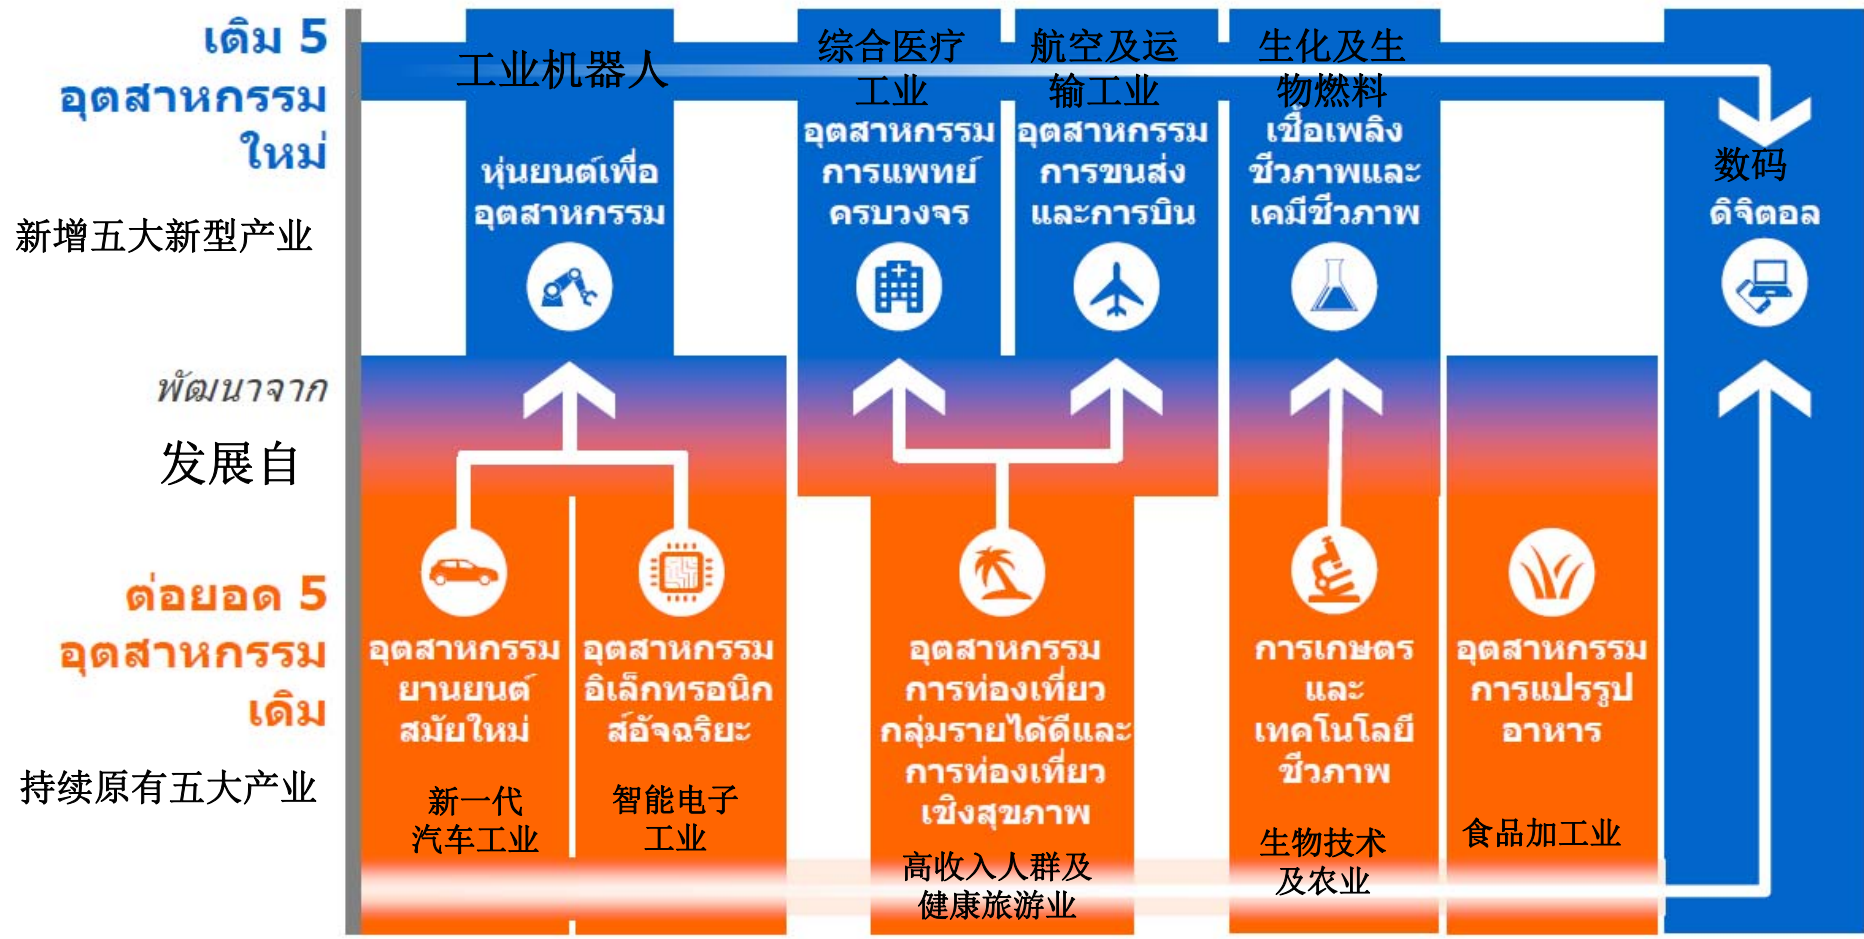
เติม 5 อุตสาหกรรมใหม่

新增五大新型产业

工业机器人

หุ่นยนต์เพื่ออุตสาหกรรม

综合医疗工业

อุตสาหกรรมการแพทย์ครบวงจร

航空及运输工业

อุตสาหกรรมการขนส่งและการบิน

生化及生物燃料

เชื้อเพลิงชีวภาพและเคมีชีวภาพ

数码

ดิจิตอล

พัฒนาจาก

发展自

ต่อยอด 5 อุตสาหกรรมเดิม

持续原有五大产业

อุตสาหกรรมยานยนต์สมัยใหม่

新一代汽车工业

อุตสาหกรรมอิเล็กทรอนิกส์อัจฉริยะ

智能电子工业

อุตสาหกรรมการท่องเที่ยวกลุ่มรายได้ดีและการท่องเที่ยวเชิงสุขภาพ

高收入人群及健康旅游业

การเกษตรและเทคโนโลยีชีวภาพ

生物技术及农业

อุตสาหกรรมการแปรรูปอาหาร

食品加工业